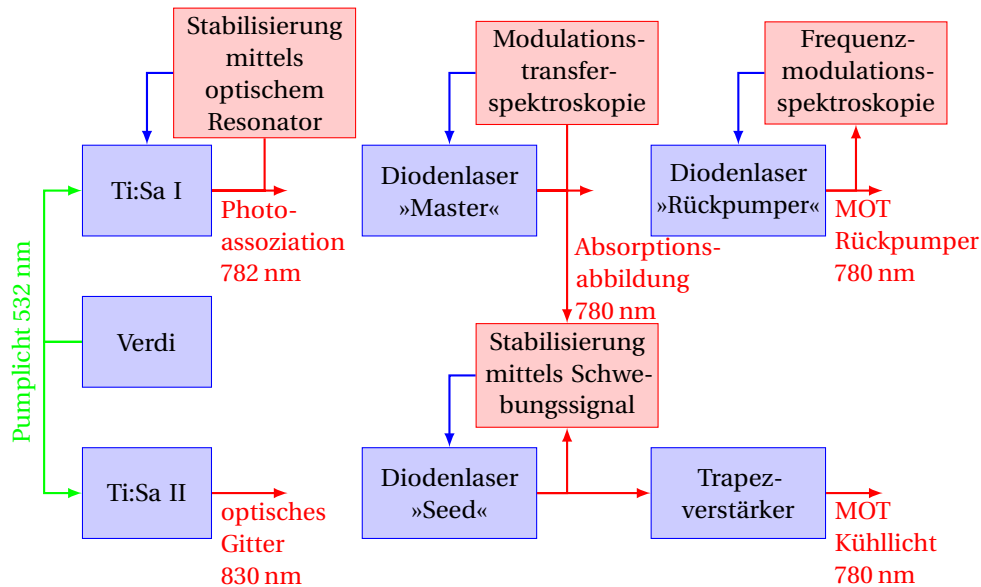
Stabilisierung mittels optischem Resonator

Modulationstransferspektroskopie

Frequenzmodulationsspektroskopie

Ti:Sa I

Photoassoziation 782 nm

Diodenlaser »Master«

Absorptionsabbildung 780 nm

Diodenlaser »Rückpumper«

MOT Rückpumper 780 nm

Pumplicht 532 nm

Verdi

Stabilisierung mittels Schwebungssignal

Ti:Sa II

optisches Gitter 830 nm

Diodenlaser »Seed«

Trapezverstärker

MOT Kühllicht 780 nm